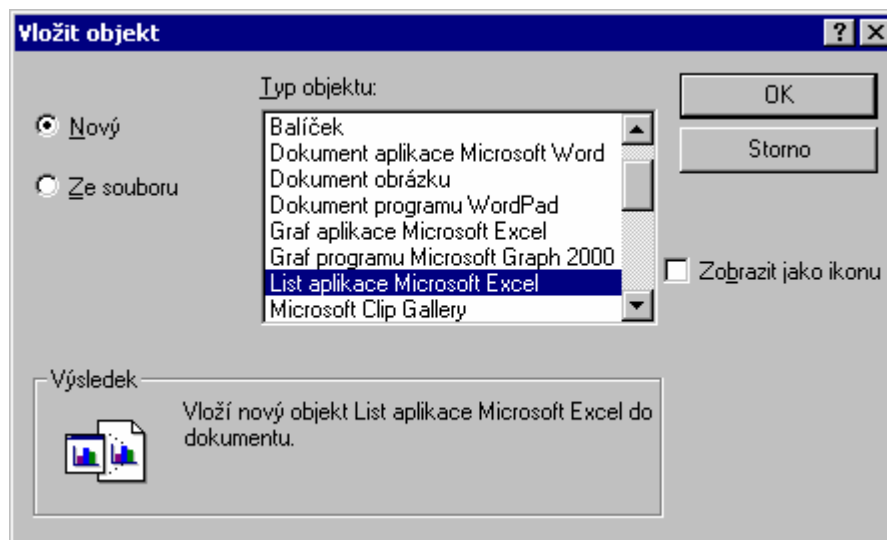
Vložit objekt

?

Typ objektu:

Nový

Ze souboru

Balíček
Dokument aplikace Microsoft Word
Dokument obrázku
Dokument programu WordPad
Graf aplikace Microsoft Excel
Graf programu Microsoft Graph 2000
List aplikace Microsoft Excel
Microsoft Clip Gallery

OK

Storno

Zobrazit jako ikonu

Výsledek

Vloží nový objekt List aplikace Microsoft Excel do dokumentu.